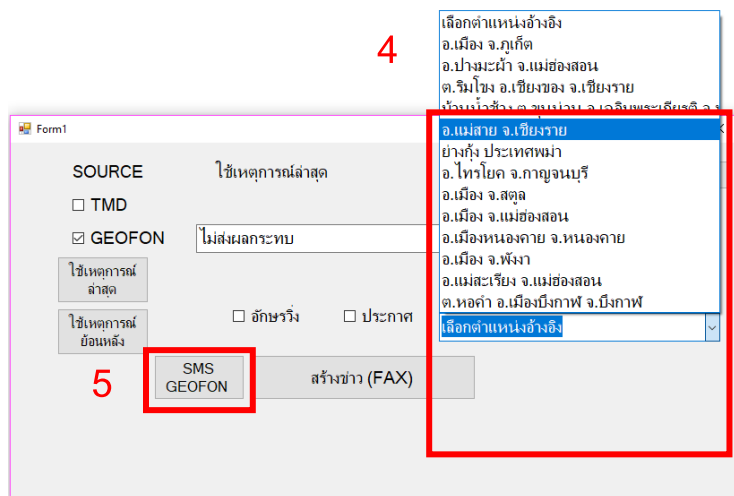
4

เลือกตำแหน่งอ้างอิง
อ.เมือง จ.ภูเก็ต
อ.ปางมะผ้า จ.แม่ฮ่องสอน
ต.ริมโขง อ.เชียงของ จ.เชียงราย
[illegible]
อ.แม่สาย จ.เชียงราย
ย่างกุ้ง ประเทศพม่า
อ.ไทรโยค จ.กาญจนบุรี
อ.เมือง จ.สตูล
อ.เมือง จ.แม่ฮ่องสอน
อ.เมืองหนองคาย จ.หนองคาย
อ.เมือง จ.พังงา
อ.แม่สะเรียง จ.แม่ฮ่องสอน
ต.หอคำ อ.เมืองบึงกาฬ จ.บึงกาฬ

Form1

SOURCE
ใช้เหตุการณ์ล่าสุด

☐ TMD
☑ GEOFON
ไม่ส่งผลกระทบ

ใช้เหตุการณ์ล่าสุด
ใช้เหตุการณ์ย้อนหลัง

☐ อักษรวิ่ง
☐ ประกาศ

เลือกตำแหน่งอ้างอิง

5
SMS GEOFON
สร้างข่าว (FAX)